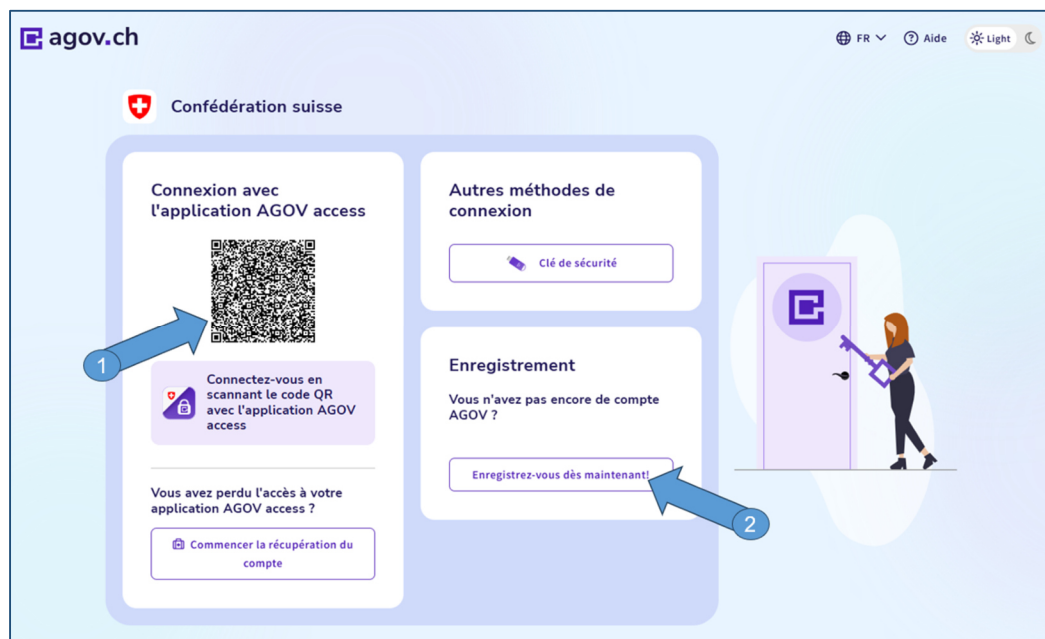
agov.ch

FR Aide Light

Confédération suisse

Connexion avec l'application AGOV access

1

Connectez-vous en scannant le code QR avec l'application AGOV access

Vous avez perdu l'accès à votre application AGOV access ?

Commencer la récupération du compte

Autres méthodes de connexion

Clé de sécurité

Enregistrement

Vous n'avez pas encore de compte AGOV ?

Enregistrez-vous dès maintenant!

2